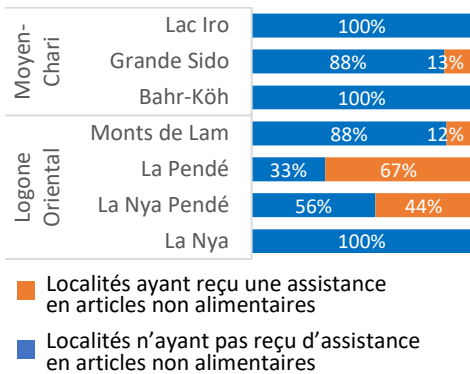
Moyen-Chari

Lac Iro 100%

Grande Sido 88% 13%

Bahr-Köh 100%

Logone Oriental

Monts de Lam 88% 12%

La Pendé 33% 67%

La Nya Pendé 56% 44%

La Nya 100%

Localités ayant reçu une assistance en articles non alimentaires

Localités n'ayant pas reçu d'assistance en articles non alimentaires